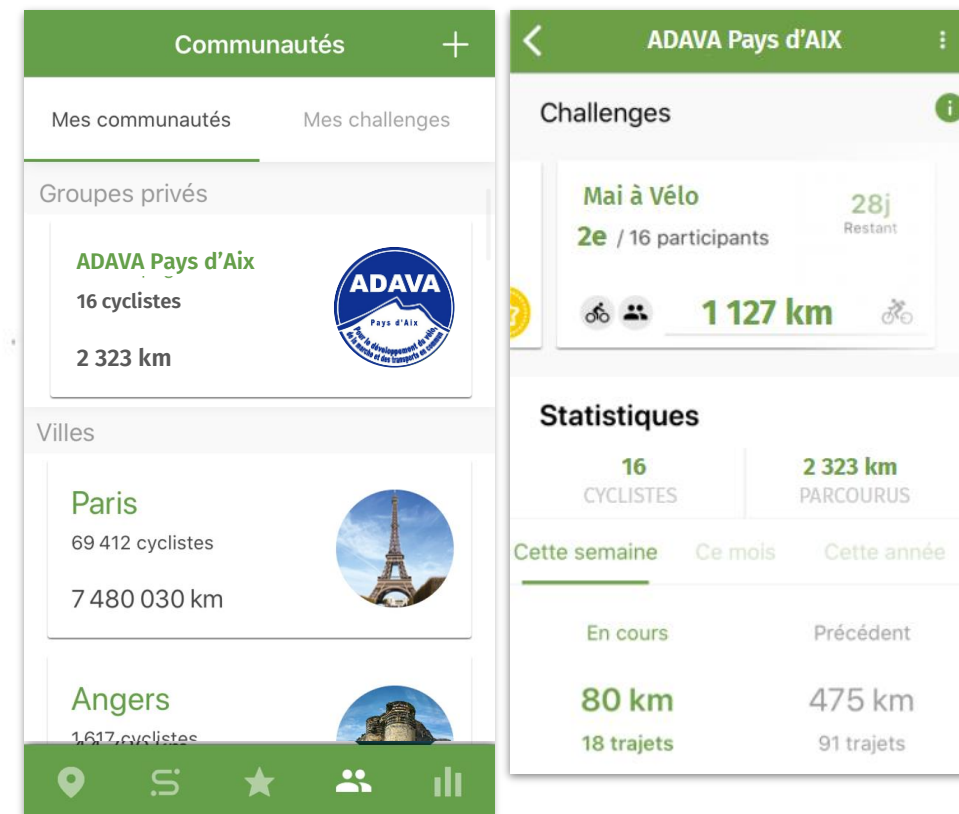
Communautés +

Mes communautés

Mes challenges

Groupes privés

ADAVA Pays d'Aix

16 cyclistes

2 323 km

ADAVA

Pays d'Aix

Pour le développement des vélos de la marche et des transports en commun

Villes

Paris

69 412 cyclistes

7 480 030 km

Angers

1 617 cyclistes

ADAVA Pays d'AIX

Challenges

Mai à Vélo

28j

Restant

2e / 16 participants

1 127 km

Statistiques

16

CYCLISTES

2 323 km

PARCOURUS

Cette semaine

Ce mois

Cette année

En cours

Précédent

80 km

18 trajets

475 km

91 trajets